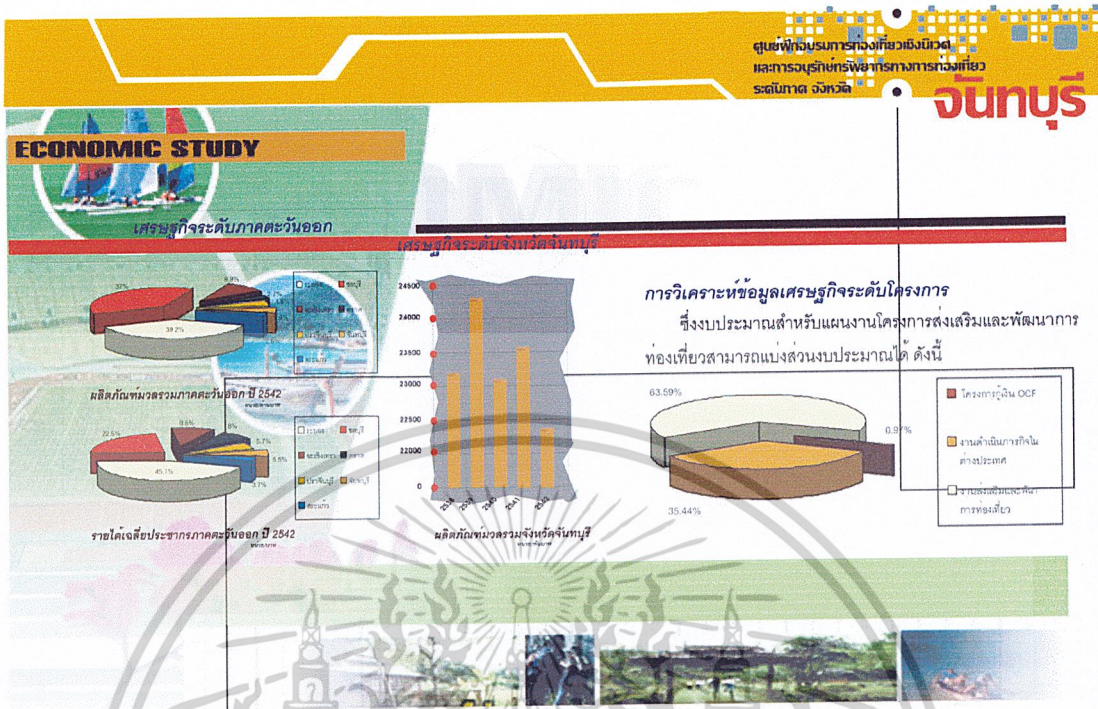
ศูนย์ฝึกอบรมการท่องเที่ยวเชิงนิเวศ
และการอนุรักษ์ทรัพยากรทางการท่องเที่ยว
ระดับภาค จังหวัด

จันทบุรี

ECONOMIC STUDY

เศรษฐกิจระดับภาคตะวันออก

เศรษฐกิจระดับจังหวัดจันทบุรี

37%
8.9%
39.2%

ผลิตภัณฑ์มวลรวมภาคตะวันออก ปี 2542

22.5%
9.6%
8%
5.7%
5.5%
3.7%
45.1%

รายได้เฉลี่ยประชากรภาคตะวันออก ปี 2542

24500
24000
23500
23000
22500
22000
0

ผลิตภัณฑ์มวลรวมจังหวัดจันทบุรี

การวิเคราะห์ข้อมูลเศรษฐกิจระดับโครงการ

ซึ่งงบประมาณสำหรับแผนงานโครงการส่งเสริมและพัฒนาการท่องเที่ยวสามารถแบ่งส่วนงบประมาณได้ ดังนี้

63.59%
0.97%
35.44%

โครงการกู้เงิน OCF
งานดำเนินการกิจใน ต่างประเทศ
งานส่งเสริมและพัฒนา การท่องเที่ยว